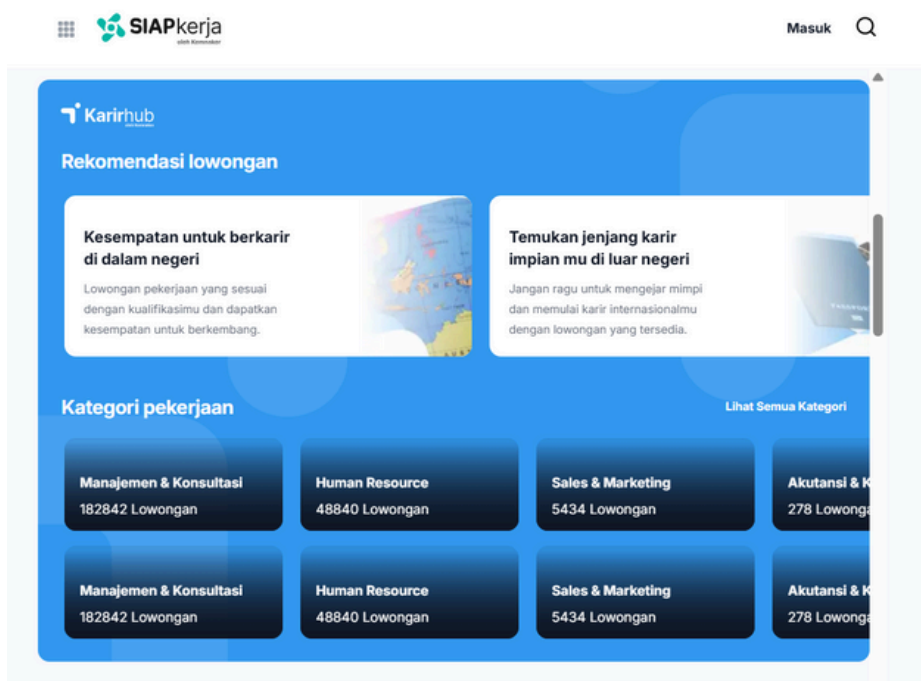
SIAPkerja
oleh Kemnaker

Masuk

Karirhub

Rekomendasi lowongan

Kesempatan untuk berkarir di dalam negeri

Lowongan pekerjaan yang sesuai dengan kualifikasimu dan dapatkan kesempatan untuk berkembang.

Temukan jenjang karir impian mu di luar negeri

Jangan ragu untuk mengejar mimpi dan memulai karir internasionalmu dengan lowongan yang tersedia.

Kategori pekerjaan

Lihat Semua Kategori

Manajemen & Konsultasi
182842 Lowongan

Human Resource
48840 Lowongan

Sales & Marketing
5434 Lowongan

Akutansi & K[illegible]
278 Lowonga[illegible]

Manajemen & Konsultasi
182842 Lowongan

Human Resource
48840 Lowongan

Sales & Marketing
5434 Lowongan

Akutansi & K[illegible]
278 Lowonga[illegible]